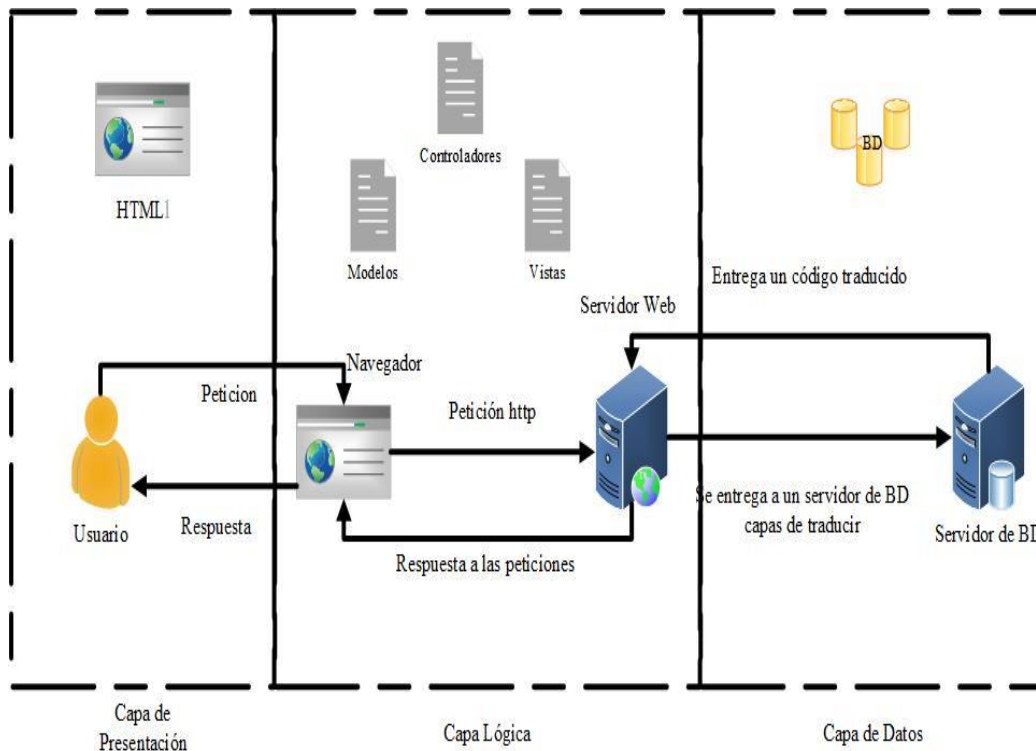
HTML

Controladores

Modelos

Vistas

BD

Entrega un código traducido

Servidor Web

Navegador

Peticion

Petición http

Usuario

Respuesta

Respuesta a las peticiones

Se entrega a un servidor de BD capas de traducir

Servidor de BD

Capa de Presentación

Capa Lógica

Capa de Datos